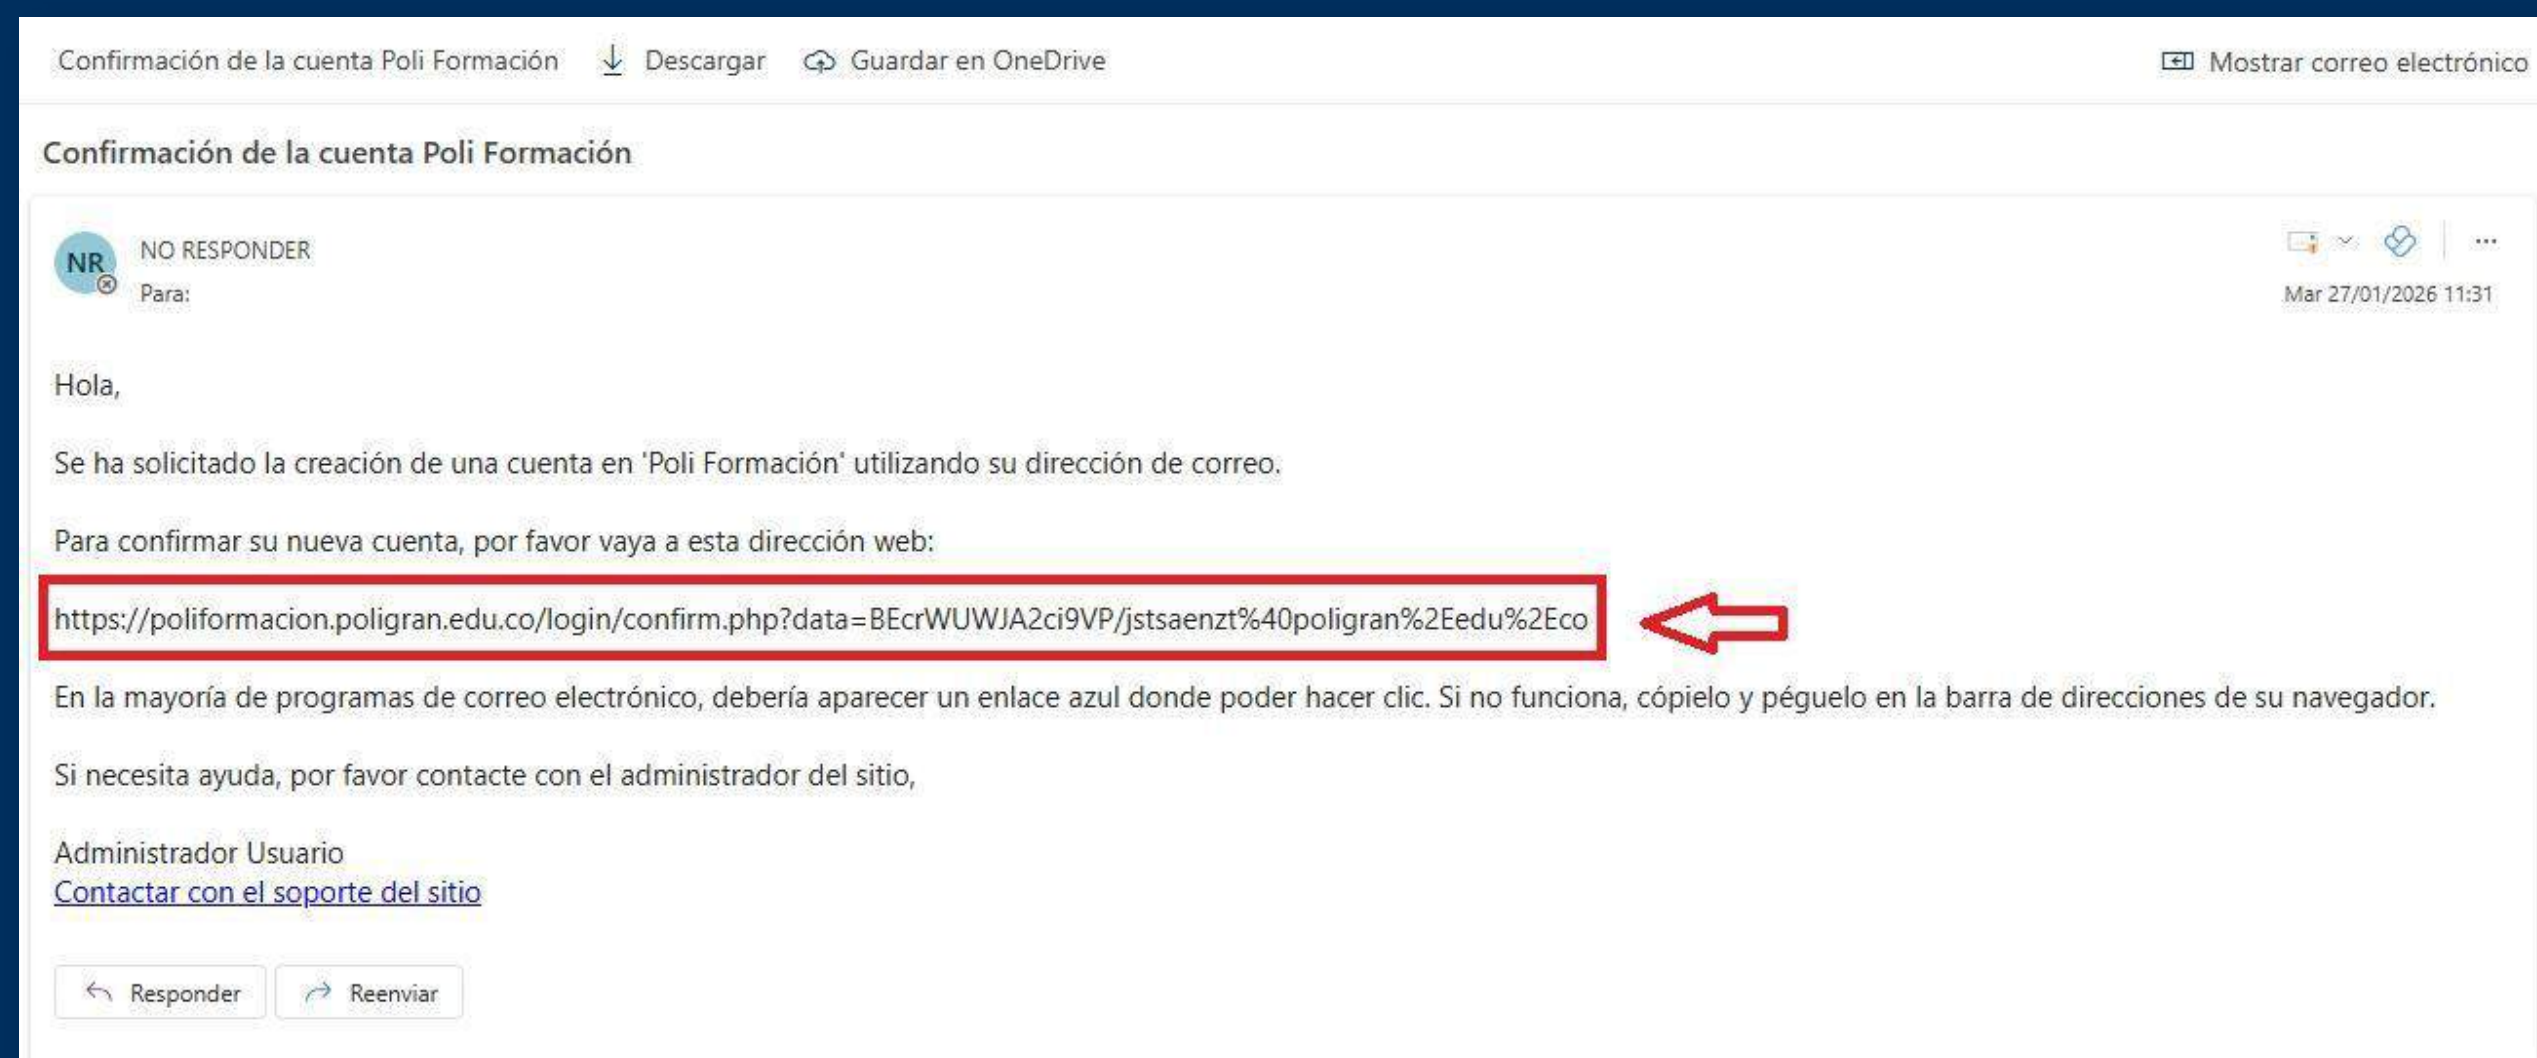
Confirmación de la cuenta Poli Formación Descargar Guardar en OneDrive Mostrar correo electrónico

Confirmación de la cuenta Poli Formación

NR
NO RESPONDER
Para:
Mar 27/01/2026 11:31

Hola,

Se ha solicitado la creación de una cuenta en 'Poli Formación' utilizando su dirección de correo.

Para confirmar su nueva cuenta, por favor vaya a esta dirección web:

https://poliformacion.poligran.edu.co/login/confirm.php?data=BEcrWUWJA2ci9VP/jstsaenzt%40poligran%2Eedu%2Eco

En la mayoría de programas de correo electrónico, debería aparecer un enlace azul donde poder hacer clic. Si no funciona, cópielo y péguelo en la barra de direcciones de su navegador.

Si necesita ayuda, por favor contacte con el administrador del sitio,

Administrador Usuario
Contactar con el soporte del sitio

Responder Reenviar